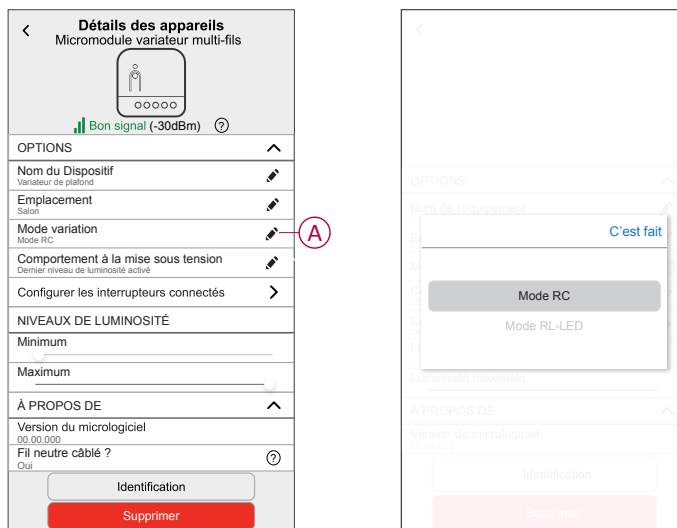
Détails des appareils
Micromodule variateur multi-fils

Bon signal (-30dBm)

OPTIONS

Nom du Dispositif
Variateur de plafond

Emplacement
Salon

Mode variation
Mode RC

A

Comportement à la mise sous tension
Dernier niveau de luminosité activé

Configurer les interrupteurs connectés

NIVEAUX DE LUMINOSITÉ

Minimum

Maximum

À PROPOS DE

Version du micrologiciel
00.00.000

Fil neutre câblé ?
Oui

Identification

Supprimer

OPTIONS

Nom de l'équipement

C'est fait

Mode RC

Mode RL-LED

Luminosité maximale

À PROPOS DE

Version du micrologiciel

Identification

Supprimer